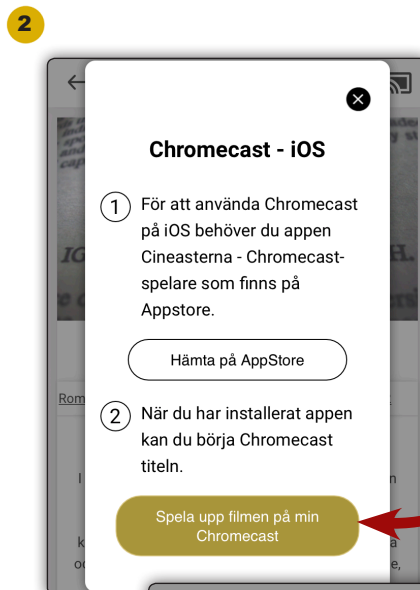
2

Chromecast - iOS

1 För att använda Chromecast på iOS behöver du appen Cineasterna - Chromecast-spelare som finns på Appstore.

Hämta på AppStore

2 När du har installerat appen kan du börja Chromecast titeln.

Spela upp filmen på min Chromecast